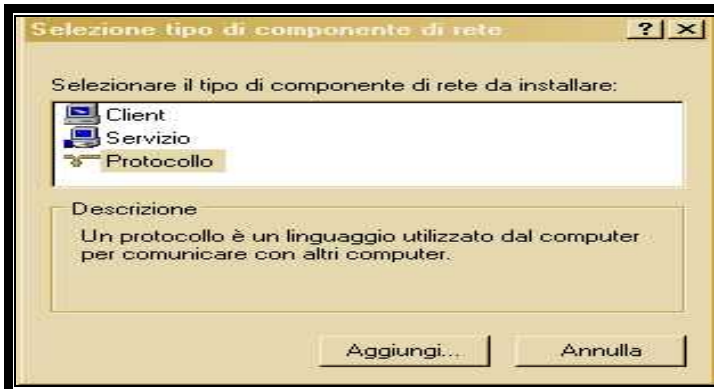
Selezione tipo di componente di rete

?

Selezionare il tipo di componente di rete da installare:

Client
Servizio
Protocollo

Descrizione

Un protocollo è un linguaggio utilizzato dal computer per comunicare con altri computer.

Aggiungi...

Annulla